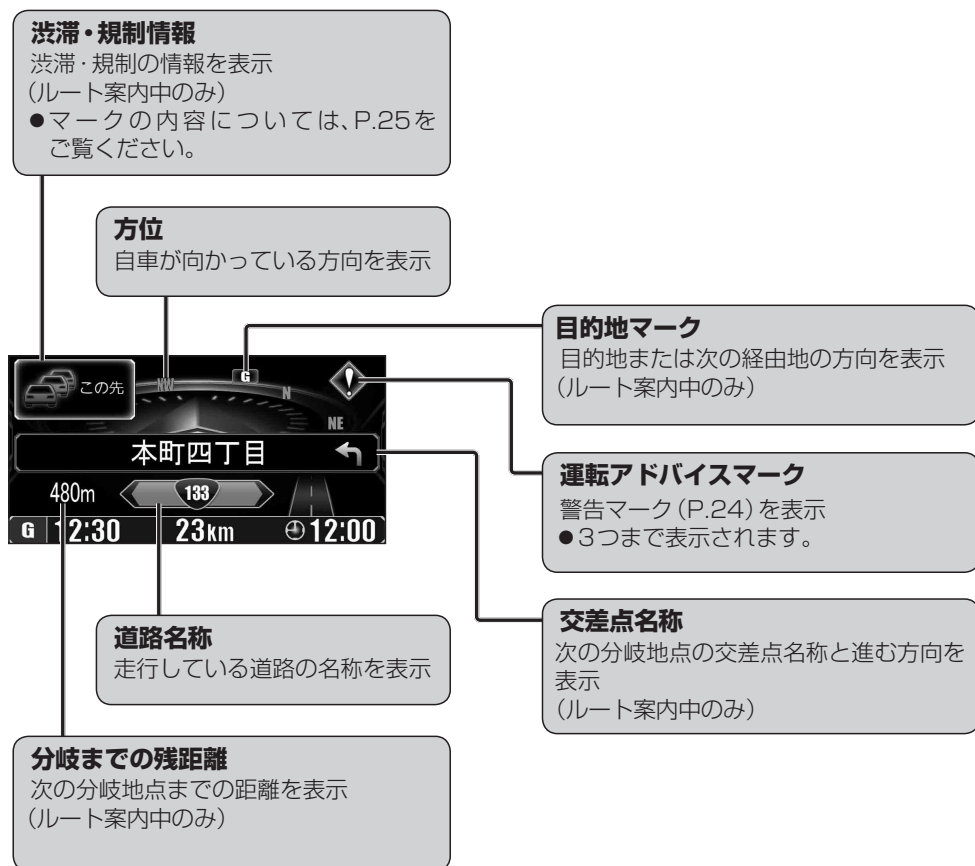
渋滞・規制情報
渋滞・規制の情報を表示
(ルート案内中のみ)
●マークの内容については、P.25をご覧ください。

方位
自車が向かっている方向を表示

目的地マーク
目的地または次の経由地の方向を表示
(ルート案内中のみ)

この先
NW
G
N
NE
本町四丁目
480m
133
G 12:30 23km 12:00

運転アドバイスマーク
警告マーク(P.24)を表示
●3つまで表示されます。

交差点名称
次の分岐地点の交差点名称と進む方向を表示
(ルート案内中のみ)

道路名称
走行している道路の名称を表示

分岐までの残距離
次の分岐地点までの距離を表示
(ルート案内中のみ)